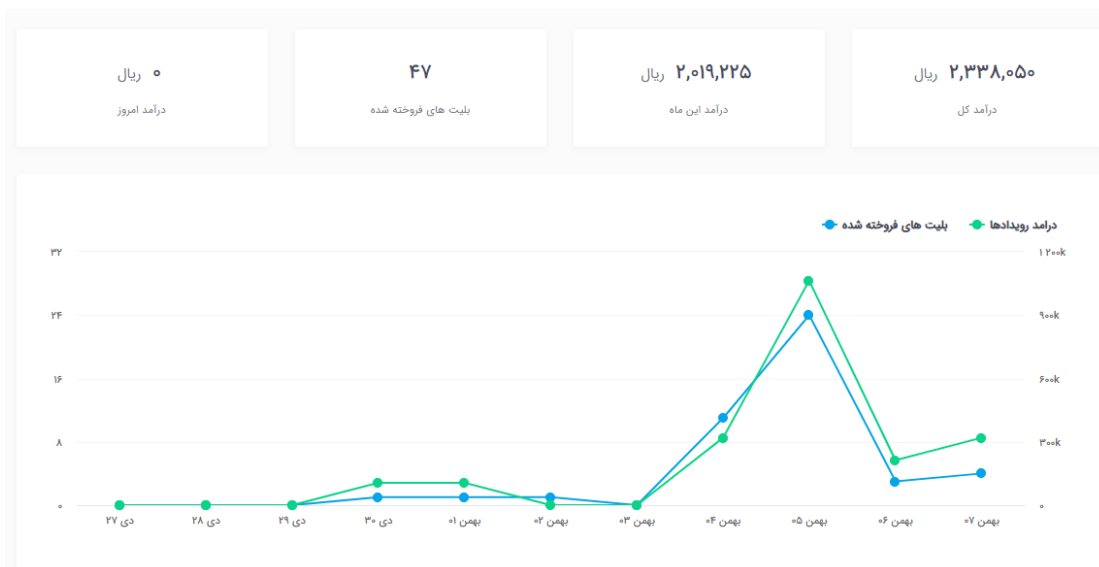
۲,۳۳۸,۰۵۰ ریال
درآمد کل

۲,۰۱۹,۲۲۵ ریال
درآمد این ماه

۴۷
بلیت های فروخته شده

۰ ریال
درآمد امروز

درامد رویدادها
بلیت های فروخته شده

۱۲۰۰k
۹۰۰k
۶۰۰k
۳۰۰k
۰

۳۲
۲۴
۱۶
۸
۰

دی ۲۷
دی ۲۸
دی ۲۹
دی ۳۰
بهمن ۰۱
بهمن ۰۲
بهمن ۰۳
بهمن ۰۴
بهمن ۰۵
بهمن ۰۶
بهمن ۰۷